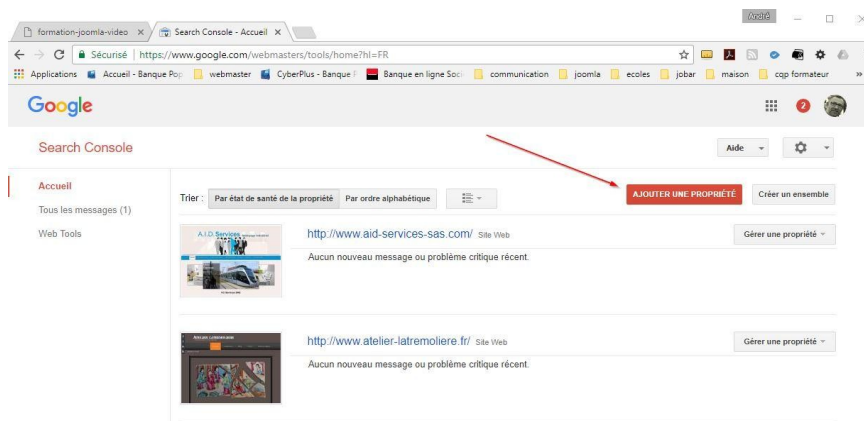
formation-joomla-video ×
Search Console - Accueil ×
André
Sécurisé | https://www.google.com/webmasters/tools/home?hl=FR
Applications
Accueil - Banque Pop
webmaster
CyberPlus - Banque P
Banque en ligne Soc
communication
joomla
ecoles
jobar
maison
cqp formateur
Google
2
Search Console
Aide
Accueil
Tous les messages (1)
Web Tools
Trier :
Par état de santé de la propriété
Par ordre alphabétique
AJOUTER UNE PROPRIÉTÉ
Créer un ensemble
A.I.D. Services
http://www.aid-services-sas.com/ Site Web
Gérer une propriété
Aucun nouveau message ou problème critique récent.
http://www.atelier-latremoliere.fr/ Site Web
Gérer une propriété
Aucun nouveau message ou problème critique récent.